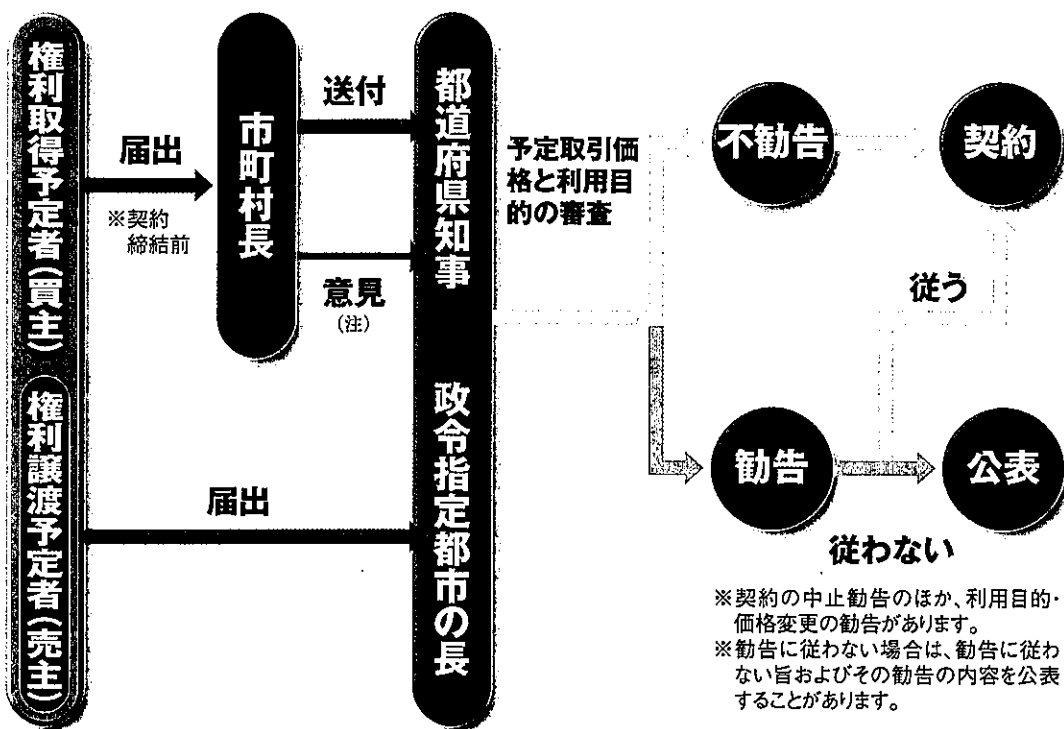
権利取得予定者(買主)

権利譲渡予定者(売主)

届出

※契約締結前

市町村長

送付

意見
(注)

都道府県知事

政令指定都市の長

届出

予定取引価格と利用目的の審査

不勧告

契約

従う

勧告

公表

従わない

※契約の中止勧告のほか、利用目的・価格変更の勧告があります。
※勧告に従わない場合は、勧告に従わない旨およびその勧告の内容を公表することがあります。